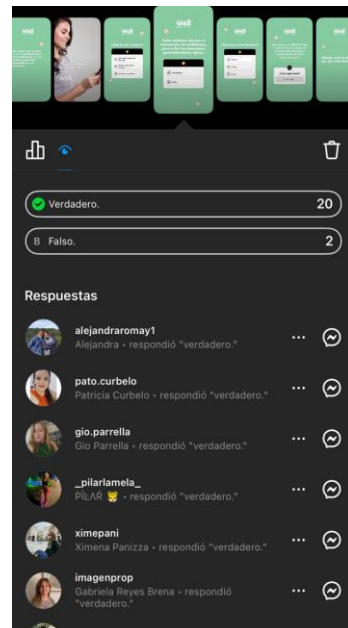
Verdadero. 20

B Falso. 2

Respuestas

alejandraromay1
Alejandra • respondió "verdadero."

pato.curbelo
Patricia Curbelo • respondió "verdadero."

gio.parrella
Gio Parrella • respondió "verdadero."

_pilarlamela_
PILAR • respondió "verdadero."

ximepani
Ximena Panizza • respondió "verdadero."

imagenprop
Gabriela Reyes Brena • respondió "verdadero."